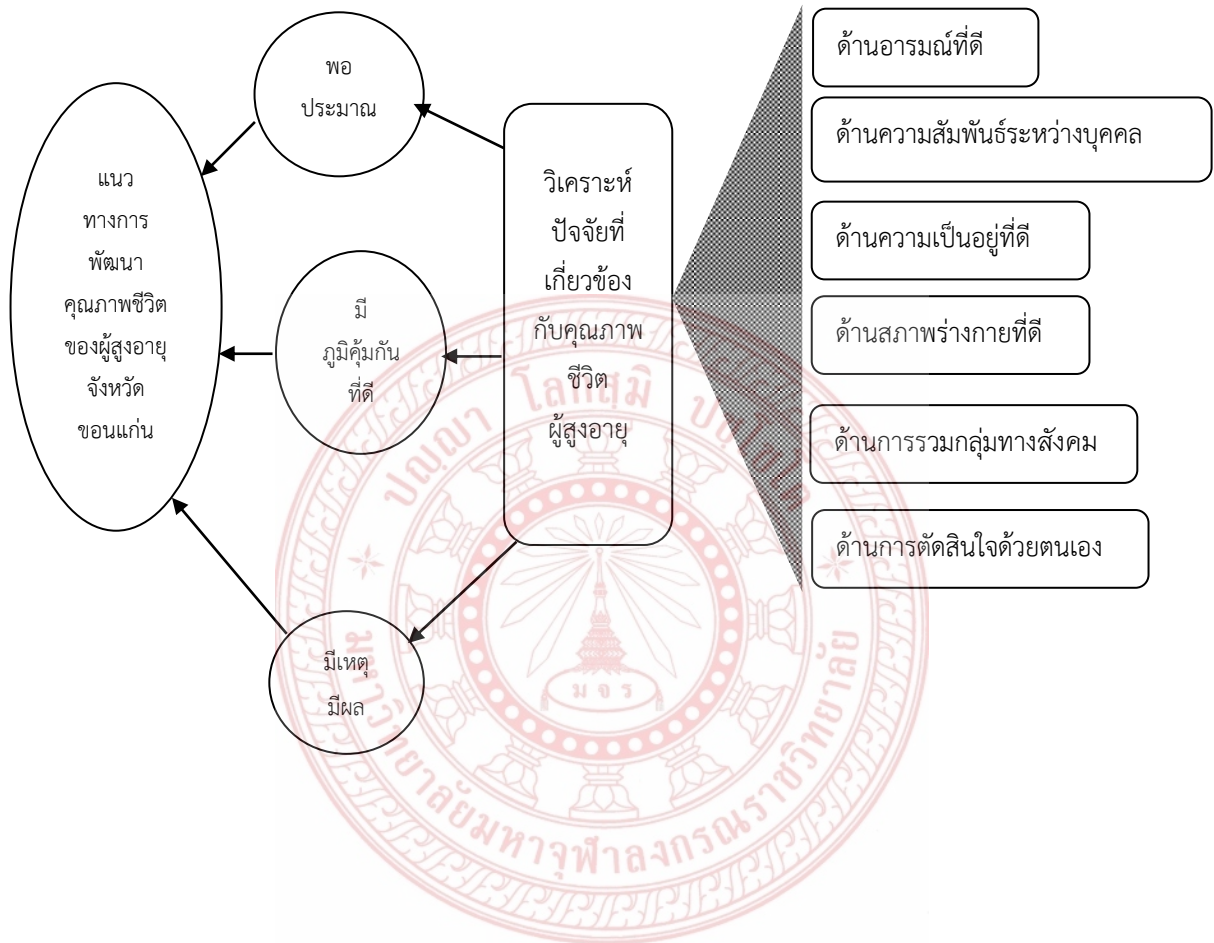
พอ ประมาณ

แนว ทางการ พัฒนา คุณภาพชีวิต ของผู้สูงอายุ จังหวัด ขอนแก่น

มี ภูมิคุ้มกัน ที่ดี

มีเหตุ มีผล

วิเคราะห์ ปัจจัยที่ เกี่ยวข้อง กับคุณภาพ ชีวิต ผู้สูงอายุ

ด้านอารมณ์ที่ดี

ด้านความสัมพันธ์ระหว่างบุคคล

ด้านความเป็นอยู่ที่ดี

ด้านสภาพร่างกายที่ดี

ด้านการรวมกลุ่มทางสังคม

ด้านการตัดสินใจด้วยตนเอง

โลกุตฺตร ปญฺญา

มจร

มหาวิทยาลัยมหาจุฬาลงกรณราชวิทยาลัย